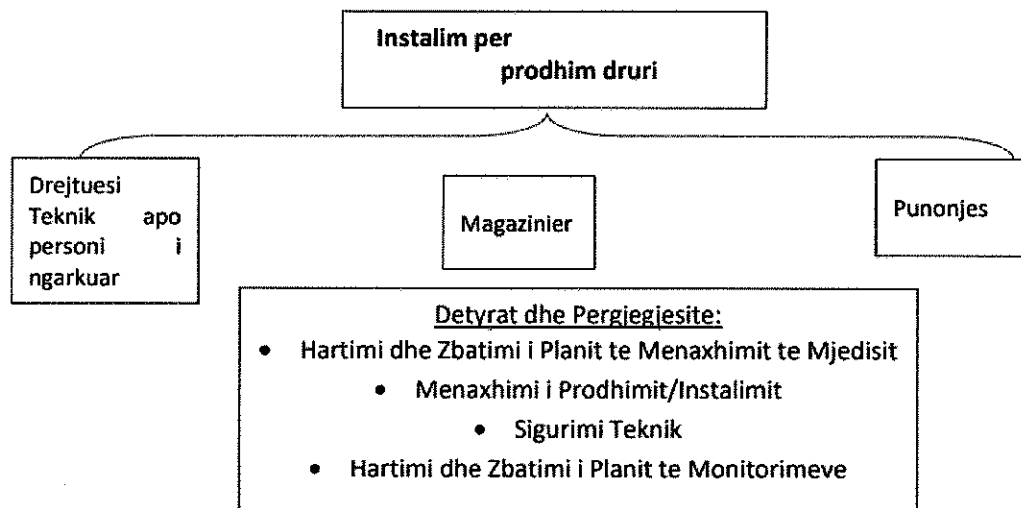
Instalim per prodhim druri

Drejtuesi Teknik apo personi i ngarkuar

Magazinier

Punonjes

Detyrat dhe Pergjegjesite:

- Hartimi dhe Zbatimi i Planit te Menaxhimit te Mjedisit
- Menaxhimi i Prodhimit/Instalimit
- Sigurimi Teknik
- Hartimi dhe Zbatimi i Planit te Monitorimeve